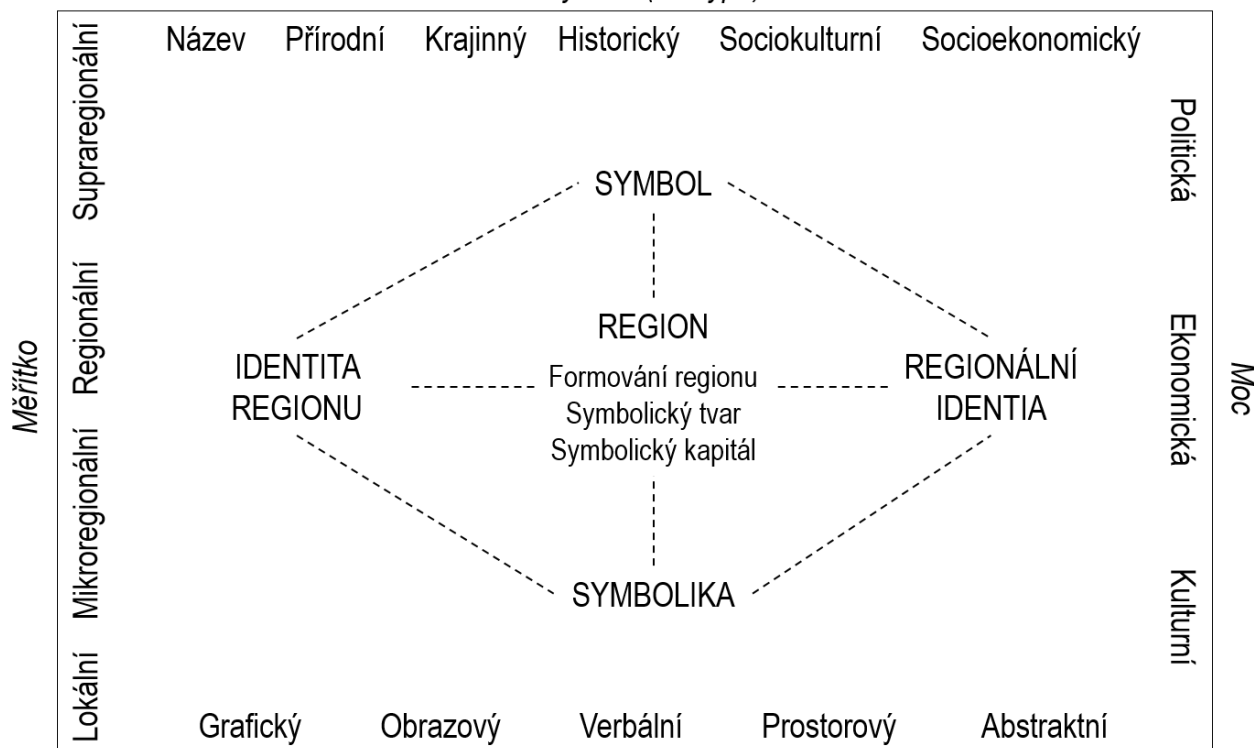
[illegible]

Název Přírodní Krajinný Historický Sociokulturní Socioekonomický

Měřítko

Supraregionální

Regionální

Mikroregionální

Lokální

SYMBOL

IDENTITA REGIONU

REGION

Formování regionu
Symbolický tvar
Symbolický kapitál

REGIONÁLNÍ IDENTIA

SYMBOLIKA

Politická

Ekonomická

Kulturní

Moc

Grafický Obrazový Verbální Prostorový Abstraktní